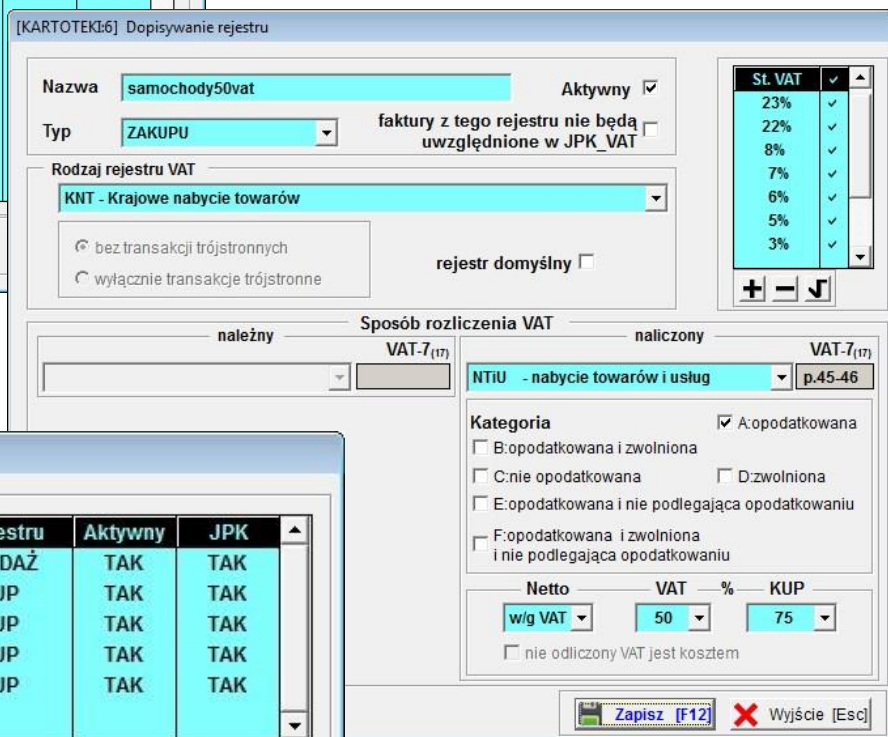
[KARTOTEKI:6] Dopisywanie rejestru

Nazwa samochody50vat

Aktywny ☑

Typ ZAKUPU

faktury z tego rejestru nie będą uwzględnione w JPK_VAT ☐

| St. VAT | ✓ |
|---|---|
| 23% | ✓ |
| 22% | ✓ |
| 8% | ✓ |
| 7% | ✓ |
| 6% | ✓ |
| 5% | ✓ |
| 3% | ✓ |

Rodzaj rejestru VAT

KNT - Krajowe nabycie towarów

bez transakcji trójstronnych

wyłącznie transakcje trójstronne

rejestr domyślny ☐

Sposób rozliczenia VAT

należny

VAT-7$_{(17)}$

naliczony

VAT-7$_{(17)}$

NTiU - nabycie towarów i usług

p.45-46

Kategoria

☑ A:opodatkowana

☐ B:opodatkowana i zwolniona

☐ C:nie opodatkowana

☐ D:zwolniona

☐ E:opodatkowana i nie podlegająca opodatkowaniu

☐ F:opodatkowana i zwolniona i nie podlegająca opodatkowaniu

Netto VAT % KUP

w/g VAT 50 75

☐ nie odliczony VAT jest kosztem

| estru | Aktywny | JPK |
|---|---|---|
| DAŻ | TAK | TAK |
| UP | TAK | TAK |
| UP | TAK | TAK |
| UP | TAK | TAK |
| UP | TAK | TAK |

Zapisz [F12]

Wyjście [Esc]